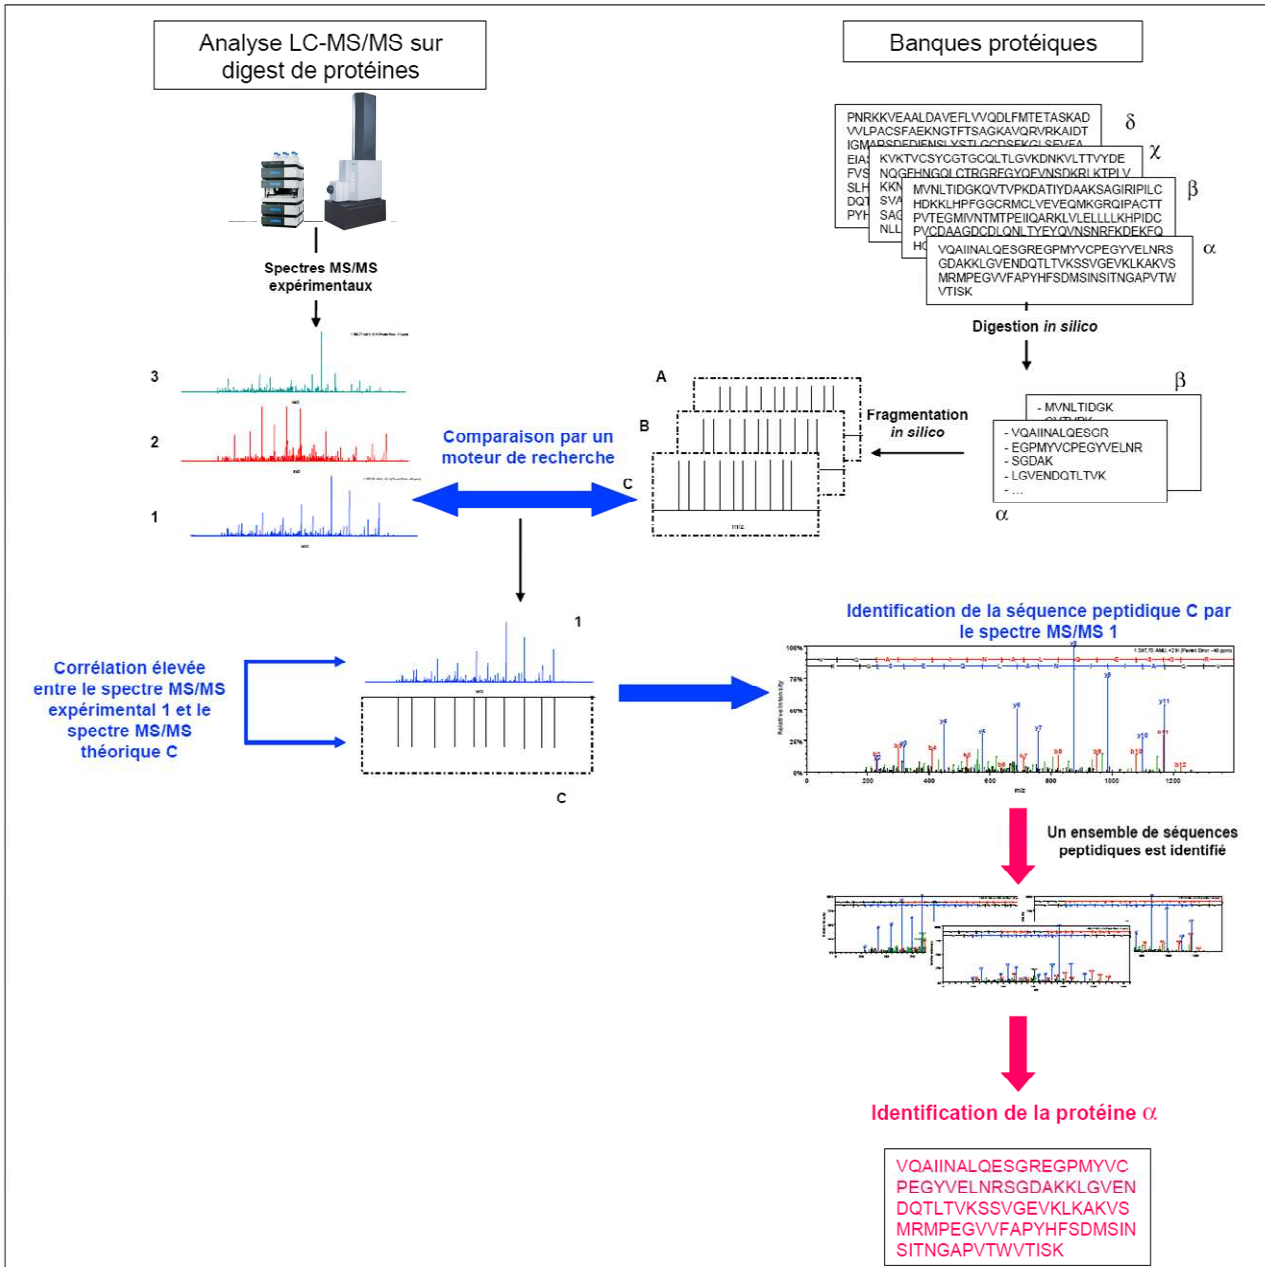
Analyse LC-MS/MS sur digest de protéines

Banques protéiques

PNRKKVEAALDAVEFLVVQDLFMTETASKAD
VVLPACSFAEKNGTFTSAGKAVQRVRKAIDT
IGM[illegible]
EIAS
FVS
SLH
DQT
PYH

δ

KVKTVCSYCGTGCQLTLGVKDNKVLTTVYDE
NQG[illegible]
KKN
SVA
SAG
NLL

χ

MVNLTIDGKQVTVPKDATIYDAAKSAGIRIPILC
HDKKLHPFGGCRMCLVEVEQMKGRQIPACTT
PVTEGMIVNTMTPEIIQARKLVLELLLLKHPIDC
PVCDAAGDCDLQNLTYEYQVNSNRFKDEKFQ
HC

β

VQAIINALQESGREGPMYVCPEGYVELNRS
GDAKKLGVENDQTLTVKSSVGEVKLKAKVS
MRMPEGVVFAPYHFSDMSINSITNGAPVTW
VTISK

α

Spectres MS/MS expérimentaux

3

2

1

Digestion in silico

β

- MVNLTIDGK

- VQAIINALQESGR
- EGPMYVCPEGYVELNR
- SGDAK
- LGVENDQTLTVK
- ...

α

A

B

C

Fragmentation in silico

Comparaison par un moteur de recherche

m/z

1

Corrélation élevée entre le spectre MS/MS expérimental 1 et le spectre MS/MS théorique C

C

Identification de la séquence peptidique C par le spectre MS/MS 1

100%
75%
50%
25%
0%
0
200
400
600
800
1000
1200
m/z

Un ensemble de séquences peptidiques est identifié

Identification de la protéine α

VQAIINALQESGREGPMYVC
PEGYVELNRSGDAKKLGVEN
DQTLTVKSSVGEVKLKAKVS
MRMPEGVVFAPYHFSDMSIN
SITNGAPVTWVTISK